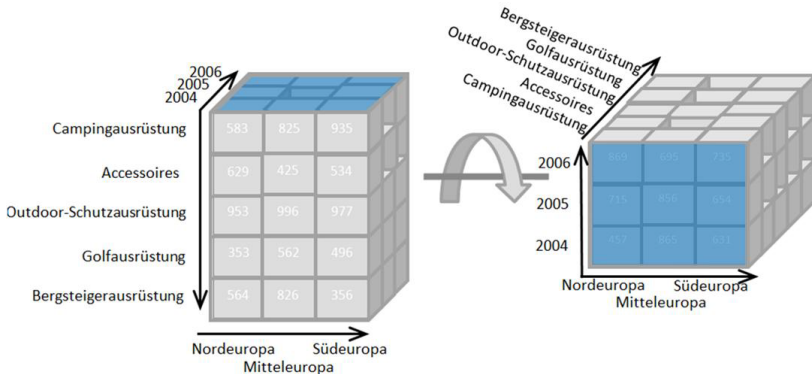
2006
2005
2004

Campingausrüstung 583 825 935
Accessoires 629 425 534
Outdoor-Schutzausrüstung 953 996 977
Golfausrüstung 353 562 496
Bergsteigerausrüstung 564 826 356

Nordeuropa Südeuropa
Mitteleuropa

Bergsteigerausrüstung
Golfausrüstung
Outdoor-Schutzausrüstung
Accessoires
Campingausrüstung

2006 869 695 735
2005 715 890 654
2004 457 865 631

Nordeuropa Südeuropa
Mitteleuropa